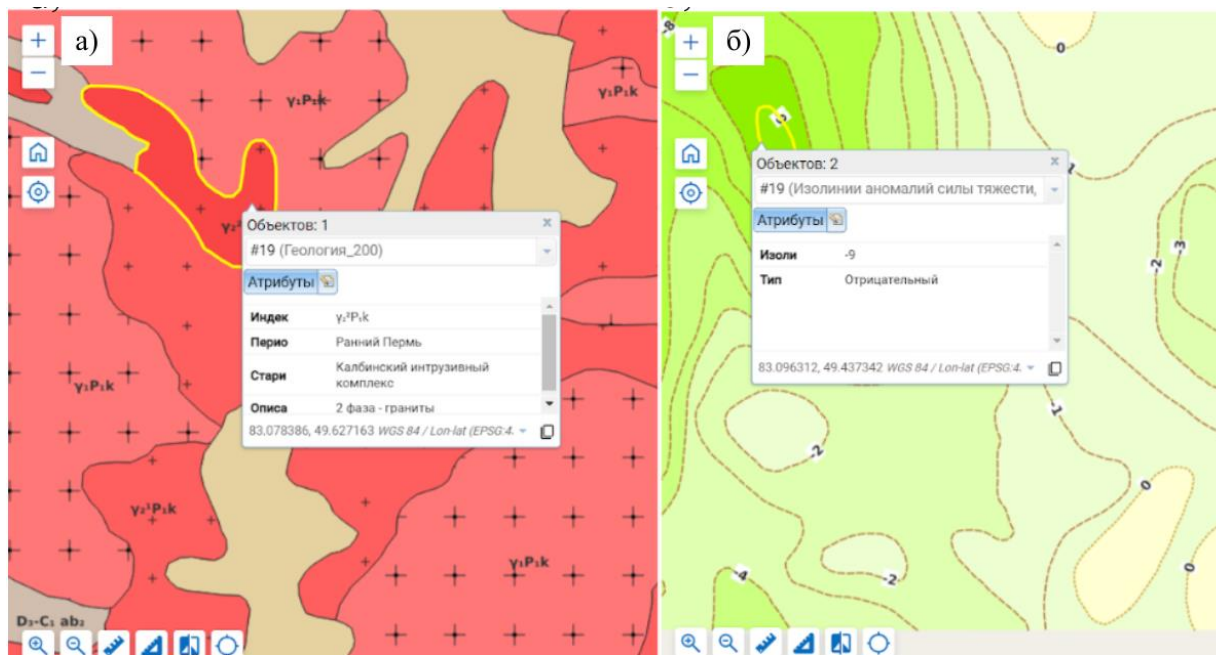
а)

$\gamma_1P_1k$

$\gamma_1P_1k$

$\gamma_2$

Объектов: 1

#19 (Геология_200)

Атрибуты

| Индек | $\gamma_2^2P_1k$ |
|---|---|
| Перио | Ранний Пермь |
| Стари | Калбинский интрузивный комплекс |
| Описа | 2 фаза - граниты |

83.078386, 49.627163 WGS 84 / Lon-lat (EPSG:4.

$\gamma_1P_1k$

$\gamma_2^1P_1k$

$\gamma_1P_1k$

$D_3$-$C_1$ $ab_2$

б)

0

Объектов: 2

#19 (Изолинии аномалий силы тяжести,

Атрибуты

| Изоли | -9 |
|---|---|
| Тип | Отрицательный |

83.096312, 49.437342 WGS 84 / Lon-lat (EPSG:4.

-1

-2

-3

-1

-2

0

-4

-2

0